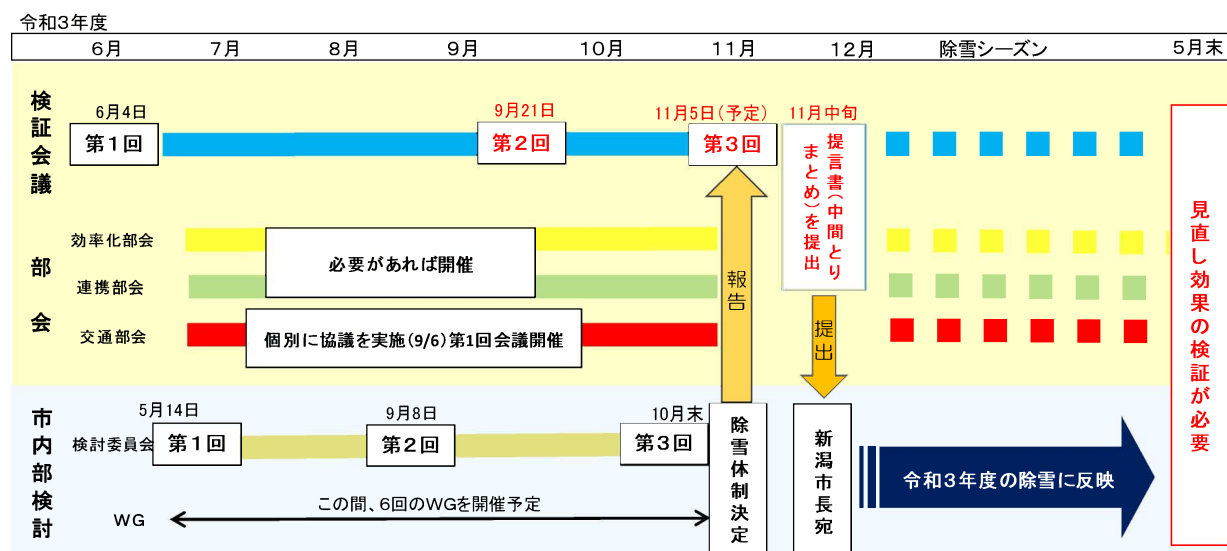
令和3年度

6月 7月 8月 9月 10月 11月 12月 除雪シーズン 5月末

検証会議

6月4日
第1回

9月21日
第2回

11月5日（予定）
第3回

11月中旬
提言書（中間とりまとめ）を提出

見直し効果の検証が必要

部会

効率化部会
連携部会
交通部会

必要があれば開催

個別に協議を実施(9/6)第1回会議開催

報告

提出

市内部検討

5月14日
検討委員会
第1回

9月8日
第2回

10月末
第3回

除雪体制決定

新潟市長宛

令和3年度の除雪に反映

WG

この間、6回のWGを開催予定